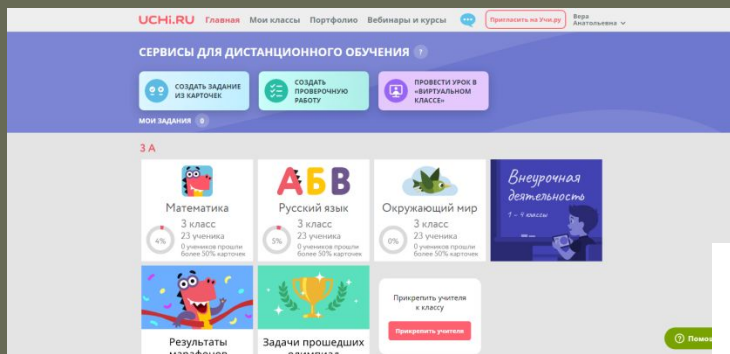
UCHi.RU Главная Мои классы Портфолио Вебинары и курсы Пригласить на Учи.ру Вера Анатольевна

СЕРВИСЫ ДЛЯ ДИСТАНЦИОННОГО ОБУЧЕНИЯ ?

СОЗДАТЬ ЗАДАНИЕ ИЗ КАРТОЧЕК

СОЗДАТЬ ПРОВЕРОЧНУЮ РАБОТУ

ПРОВЕСТИ УРОК В «ВИРТУАЛЬНОМ КЛАССЕ»

МОИ ЗАДАНИЯ 0

3 А

Математика
3 класс
23 ученика
4%
0 учеников прошли более 50% карточек

АБВ
Русский язык
3 класс
23 ученика
5%
0 учеников прошли более 50% карточек

Окружающий мир
3 класс
23 ученика
0%
0 учеников прошли более 50% карточек

Внеурочная деятельность
1 – 4 классы

Результаты марафон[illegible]

Задачи прошедших олимпиа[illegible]

Прикрепить учителя к классу
Прикрепить учителя

Помо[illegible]